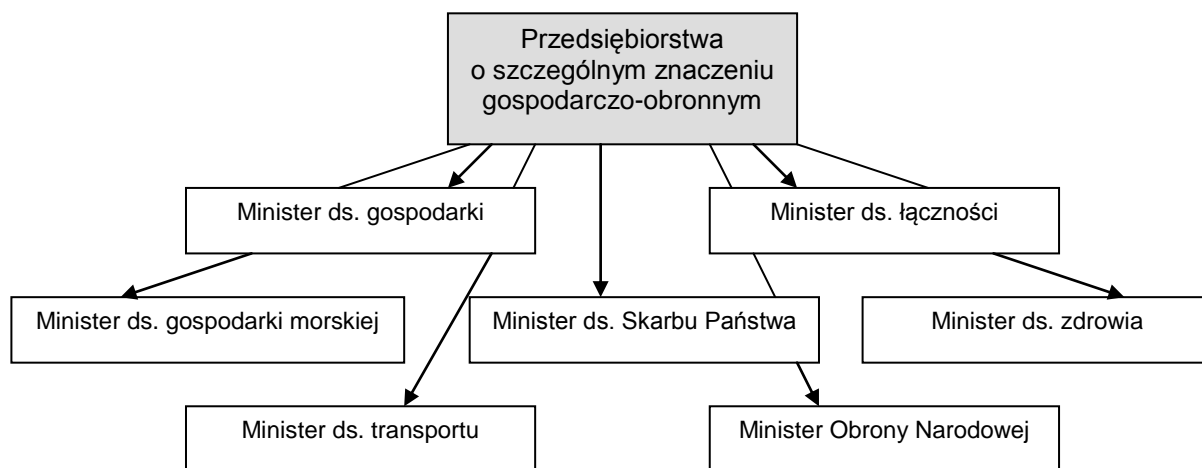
Przedsiębiorstwa o szczególnym znaczeniu gospodarczo-obronnym

Minister ds. gospodarki

Minister ds. łączności

Minister ds. gospodarki morskiej

Minister ds. Skarbu Państwa

Minister ds. zdrowia

Minister ds. transportu

Minister Obrony Narodowej